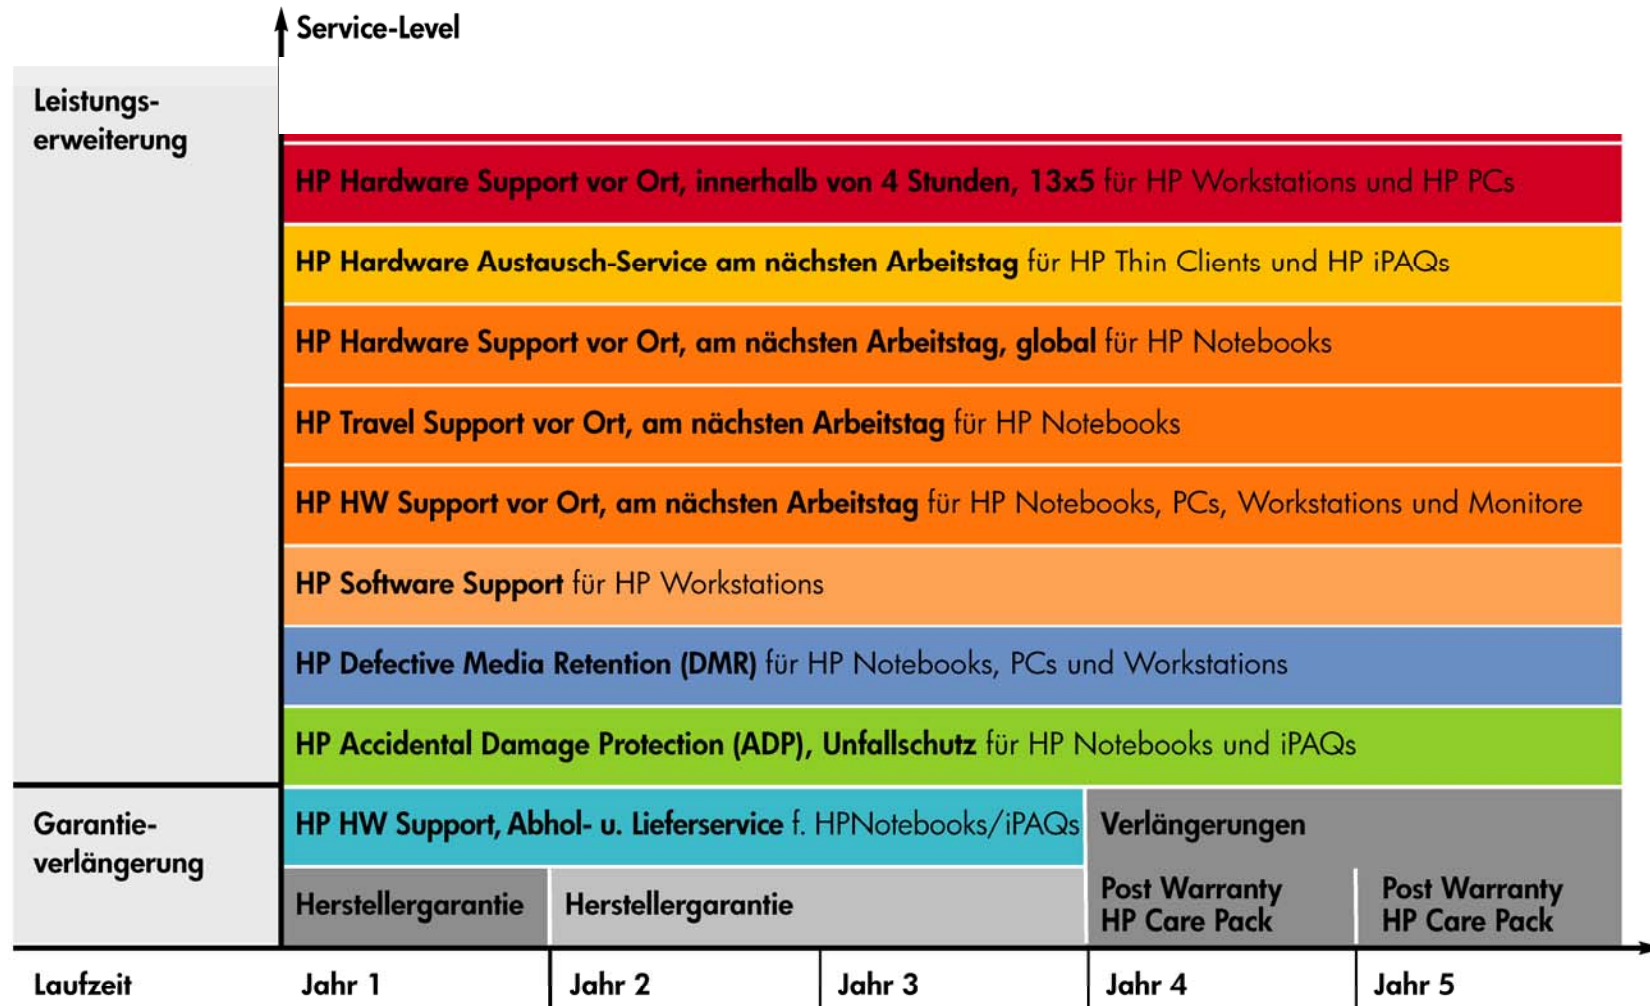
Service-Level

Leistungserweiterung

HP Hardware Support vor Ort, innerhalb von 4 Stunden, 13x5 für HP Workstations und HP PCs

HP Hardware Austausch-Service am nächsten Arbeitstag für HP Thin Clients und HP iPAQs

HP Hardware Support vor Ort, am nächsten Arbeitstag, global für HP Notebooks

HP Travel Support vor Ort, am nächsten Arbeitstag für HP Notebooks

HP HW Support vor Ort, am nächsten Arbeitstag für HP Notebooks, PCs, Workstations und Monitore

HP Software Support für HP Workstations

HP Defective Media Retention (DMR) für HP Notebooks, PCs und Workstations

HP Accidental Damage Protection (ADP), Unfallschutz für HP Notebooks und iPAQs

Garantieverlängerung

HP HW Support, Abhol- u. Lieferservice f. HPNotebooks/iPAQs

Verlängerungen

Herstellergarantie

Herstellergarantie

Post Warranty HP Care Pack

Post Warranty HP Care Pack

Laufzeit

Jahr 1

Jahr 2

Jahr 3

Jahr 4

Jahr 5